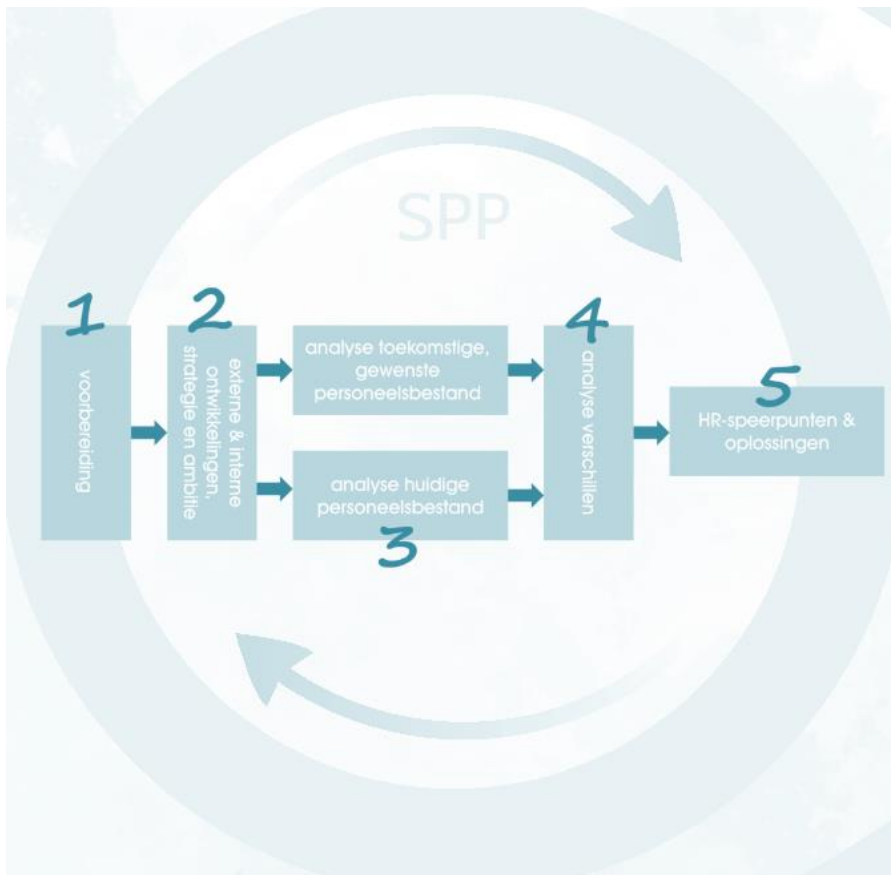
SPP

1
voorbereiding

2
externe & interne ontwikkelingen, strategie en ambitie

analyse toekomstige, gewenste personeelsbestand

analyse huidige personeelsbestand
3

4
analyse verschillen

5
HR-speerpunten & oplossingen